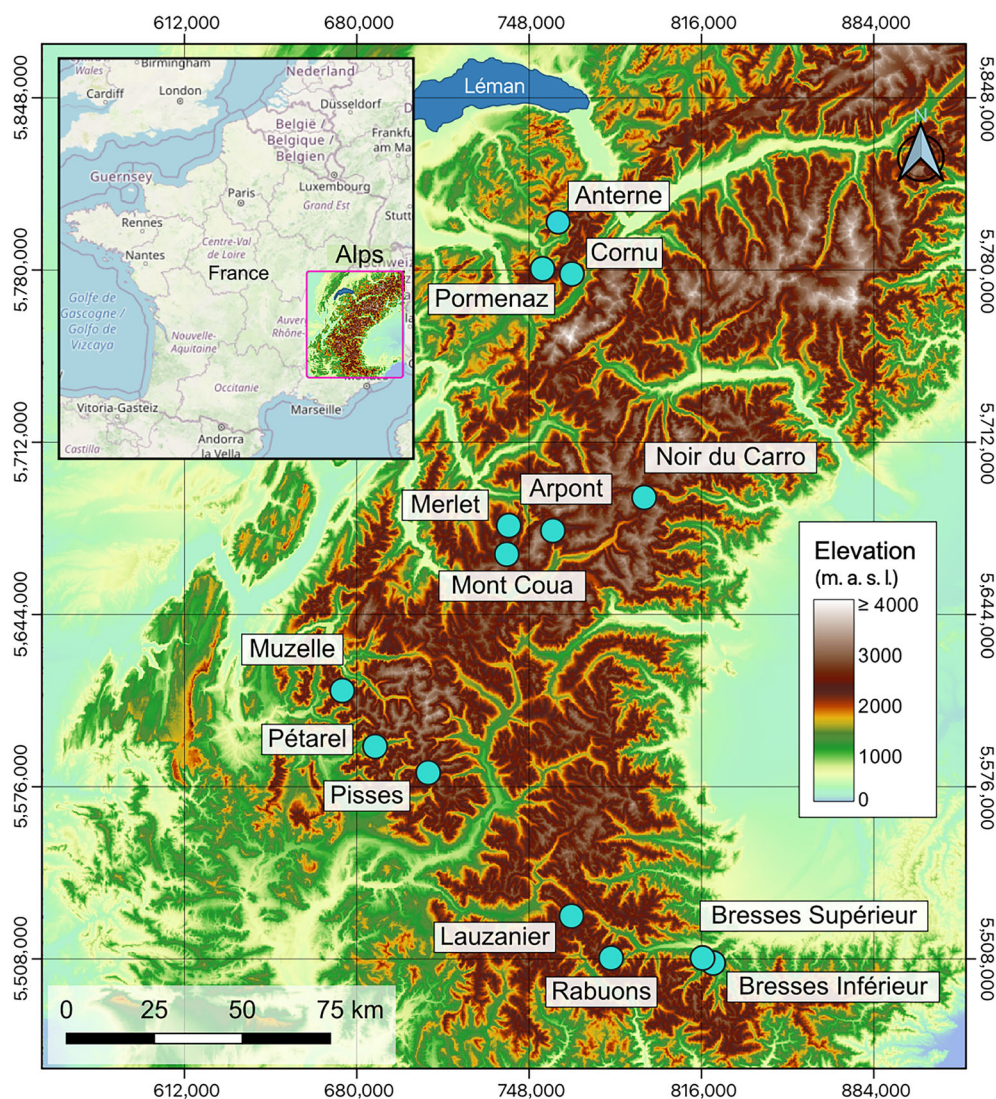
612,000 680,000 748,000 816,000 884,000

5,848,000
5,780,000
5,712,000
5,644,000
5,576,000
5,508,000

Wales
Birmingham
Nederland
Cardiff
London
Dusseldorf
België / Belgique / Belgien
Frankfu am Ma
Guernsey
Luxembourg
Paris
Grand Est
Stutt
Rennes
Centre-Val de Loire
Nantes
France
Alps
Golfe de Gascogne / Golfo de Vizcaya
Nouvelle-Aquitaine
Auver
Rhône-
Occitanie
Vitoria-Gasteiz
Marseille
Andorra la Vella
Castilla
Schweiz

Léman
N
Anterne
Cornu
Pormenaz
Noir du Carro
Arpont
Merlet
Mont Coua
Muzelle
Pétarel
Pisses
Lauzanier
Rabuons
Bresses Supérieur
Bresses Inférieur

Elevation (m. a. s. l.)
≥ 4000
3000
2000
1000
0

0 25 50 75 km

612,000 680,000 748,000 816,000 884,000

5,848,000
5,780,000
5,712,000
5,644,000
5,576,000
5,508,000